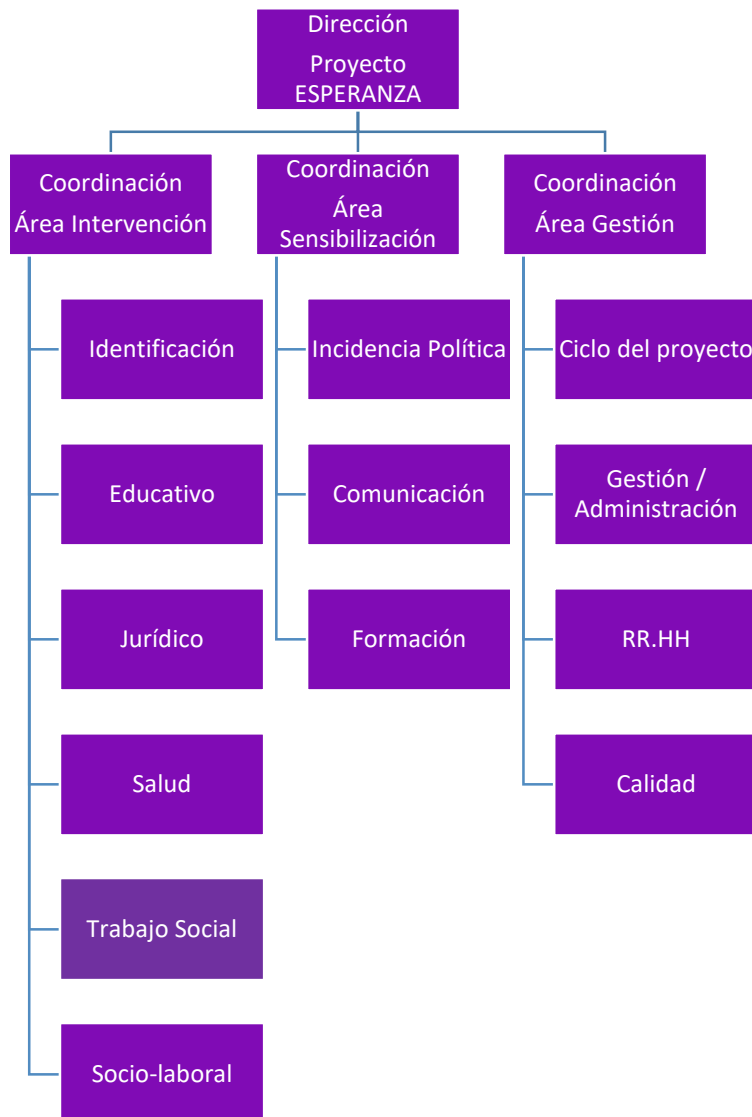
Dirección
Proyecto ESPERANZA

Coordinación
Área Intervención

Identificación

Educativo

Jurídico

Salud

Trabajo Social

Socio-laboral

Coordinación
Área Sensibilización

Incidencia Política

Comunicación

Formación

Coordinación
Área Gestión

Ciclo del proyecto

Gestión / Administración

RR.HH

Calidad